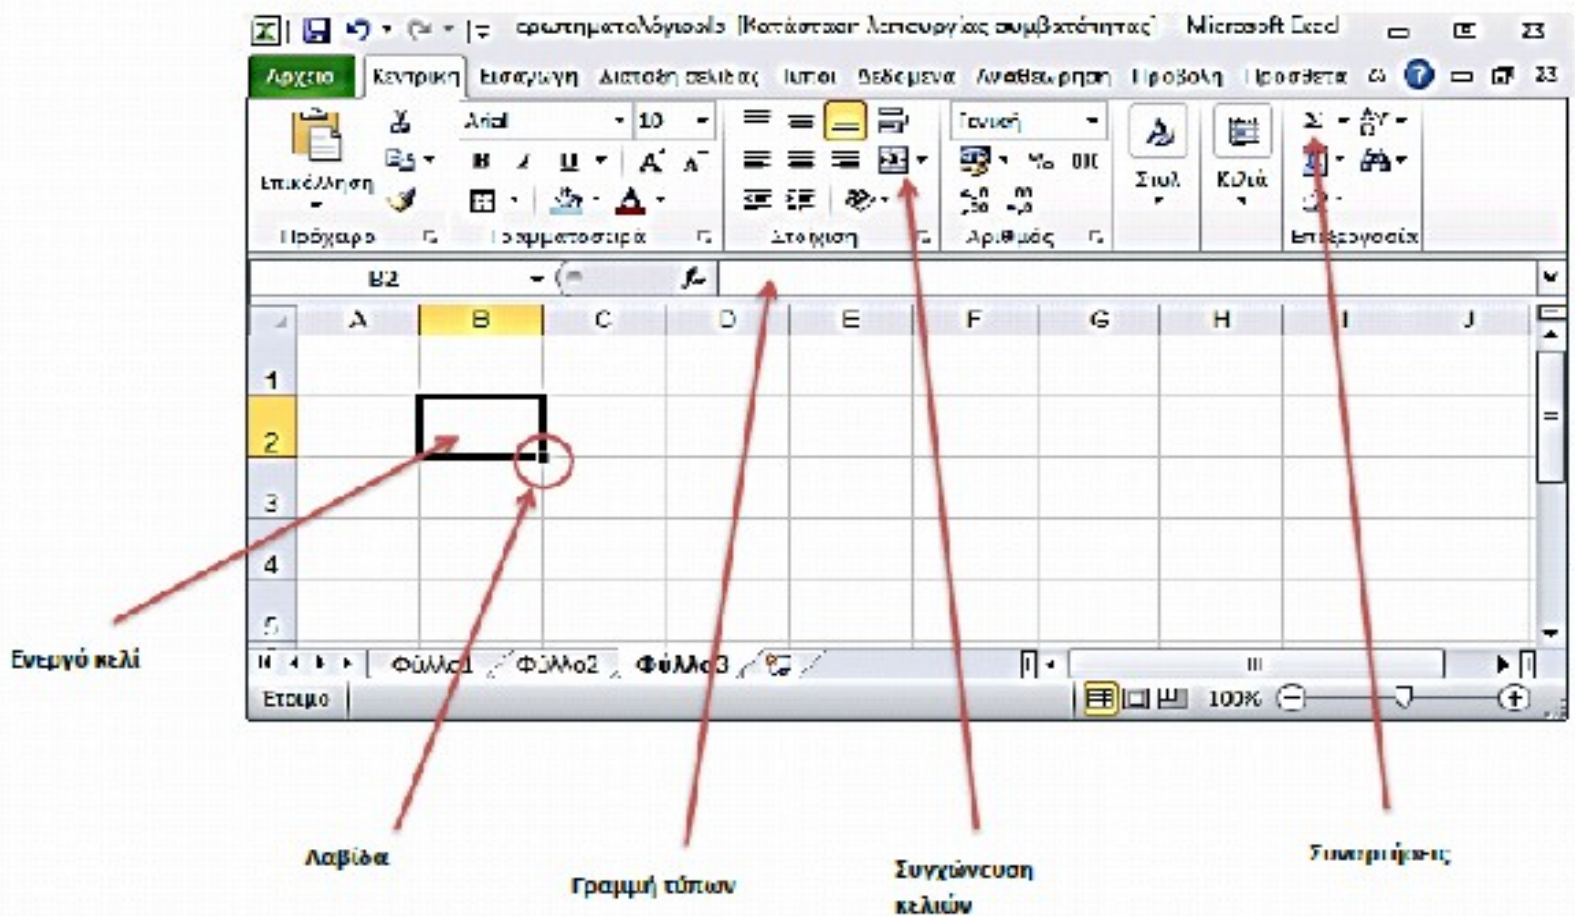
ερωτηματολόγιο.xls [Κατάσταση λειτουργίας συμβατότητας] - Microsoft Excel

Αρχείο | Κεντρική | Εισαγωγή | Διάταξη σελίδας | Τύποι | Δεδομένα | Αναθεώρηση | Προβολή | Πρόσθετα

Επικόλληση | Arial | 10 | Γενική | Στυλ | Κελιά

Πρόχειρο | Γραμματοσειρά | Στοίχιση | Αριθμός | Επεξεργασία

B2 | $f_x$

| | A | B | C | D | E | F | G | H | I | J |
|---|---|---|---|---|---|---|---|---|---|---|
| 1 | | | | | | | | | | |
| 2 | | | | | | | | | | |
| 3 | | | | | | | | | | |
| 4 | | | | | | | | | | |
| 5 | | | | | | | | | | |

Φύλλο1 | Φύλλο2 | Φύλλο3

Έτοιμο | 100%

Ενεργό κελί

Λαβίδα

Γραμμή τύπων

Συγχώνευση κελιών

Συναρτήσεις